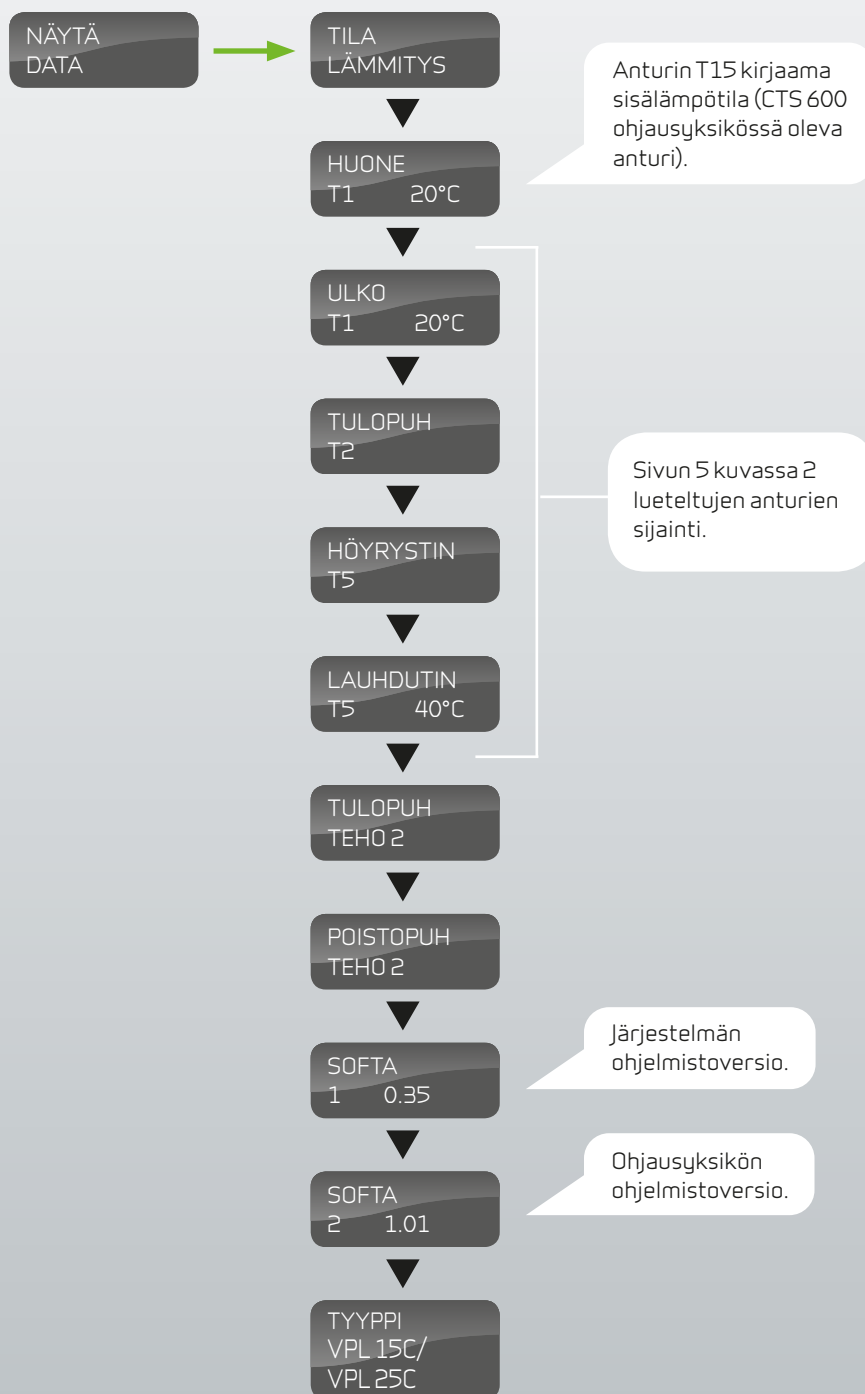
NÄYTÄ
DATA

TILA
LÄMMITYS

Anturin T15 kirjaama sisälämpötila (CTS 600 ohjausyksikössä oleva anturi).

HUONE
T1 20°C

ULKO
T1 20°C

TULOPUH
T2

HÖYRYSTIN
T5

LAUHDUTIN
T5 40°C

Sivun 5 kuvassa 2 lueteltujen anturien sijainti.

TULOPUH
TEHO 2

POISTOPUH
TEHO 2

Järjestelmän ohjelmistoversio.

SOFTA
1 0.35

Ohjausyksikön ohjelmistoversio.

SOFTA
2 1.01

TYYPPI
VPL 15C/
VPL 25C